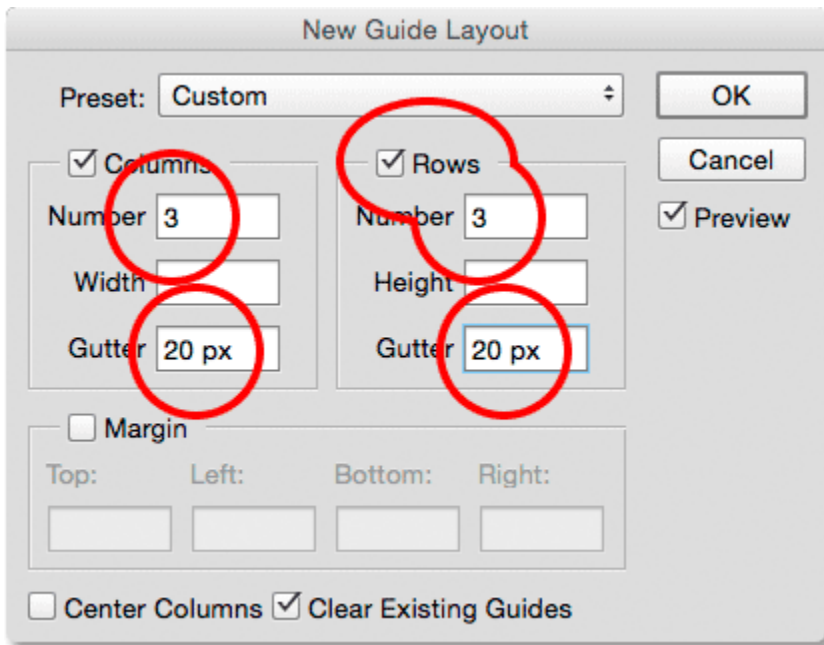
New Guide Layout

Preset: Custom

OK

Cancel

Preview

Columns

Number 3

Width

Gutter 20 px

Rows

Number 3

Height

Gutter 20 px

Margin

Top: Left: Bottom: Right:

Center Columns Clear Existing Guides